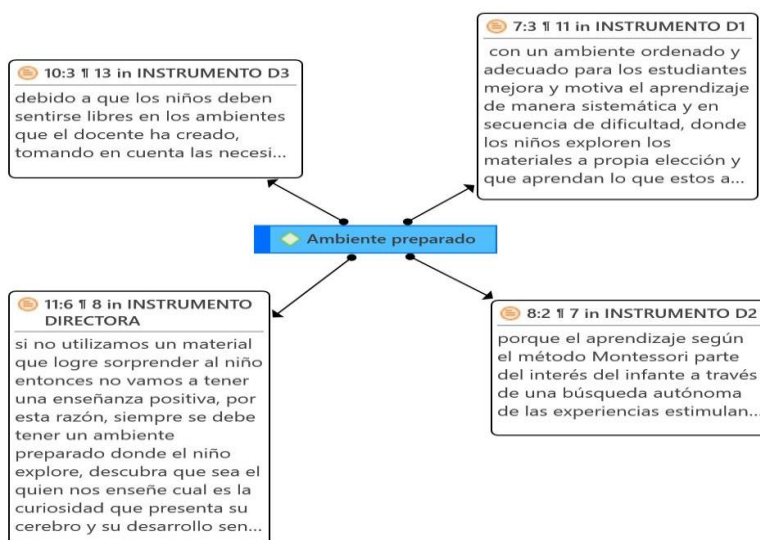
10:3 ¶ 13 in INSTRUMENTO D3

debido a que los niños deben sentirse libres en los ambientes que el docente ha creado, tomando en cuenta las necesi...

7:3 ¶ 11 in INSTRUMENTO D1

con un ambiente ordenado y adecuado para los estudiantes mejora y motiva el aprendizaje de manera sistemática y en secuencia de dificultad, donde los niños exploren los materiales a propia elección y que aprendan lo que estos a...

Ambiente preparado

11:6 ¶ 8 in INSTRUMENTO DIRECTORA

si no utilizamos un material que logre sorprender al niño entonces no vamos a tener una enseñanza positiva, por esta razón, siempre se debe tener un ambiente preparado donde el niño explore, descubra que sea el quien nos enseñe cual es la curiosidad que presenta su cerebro y su desarrollo sen...

8:2 ¶ 7 in INSTRUMENTO D2

porque el aprendizaje según el método Montessori parte del interés del infante a través de una búsqueda autónoma de las experiencias estimulan...